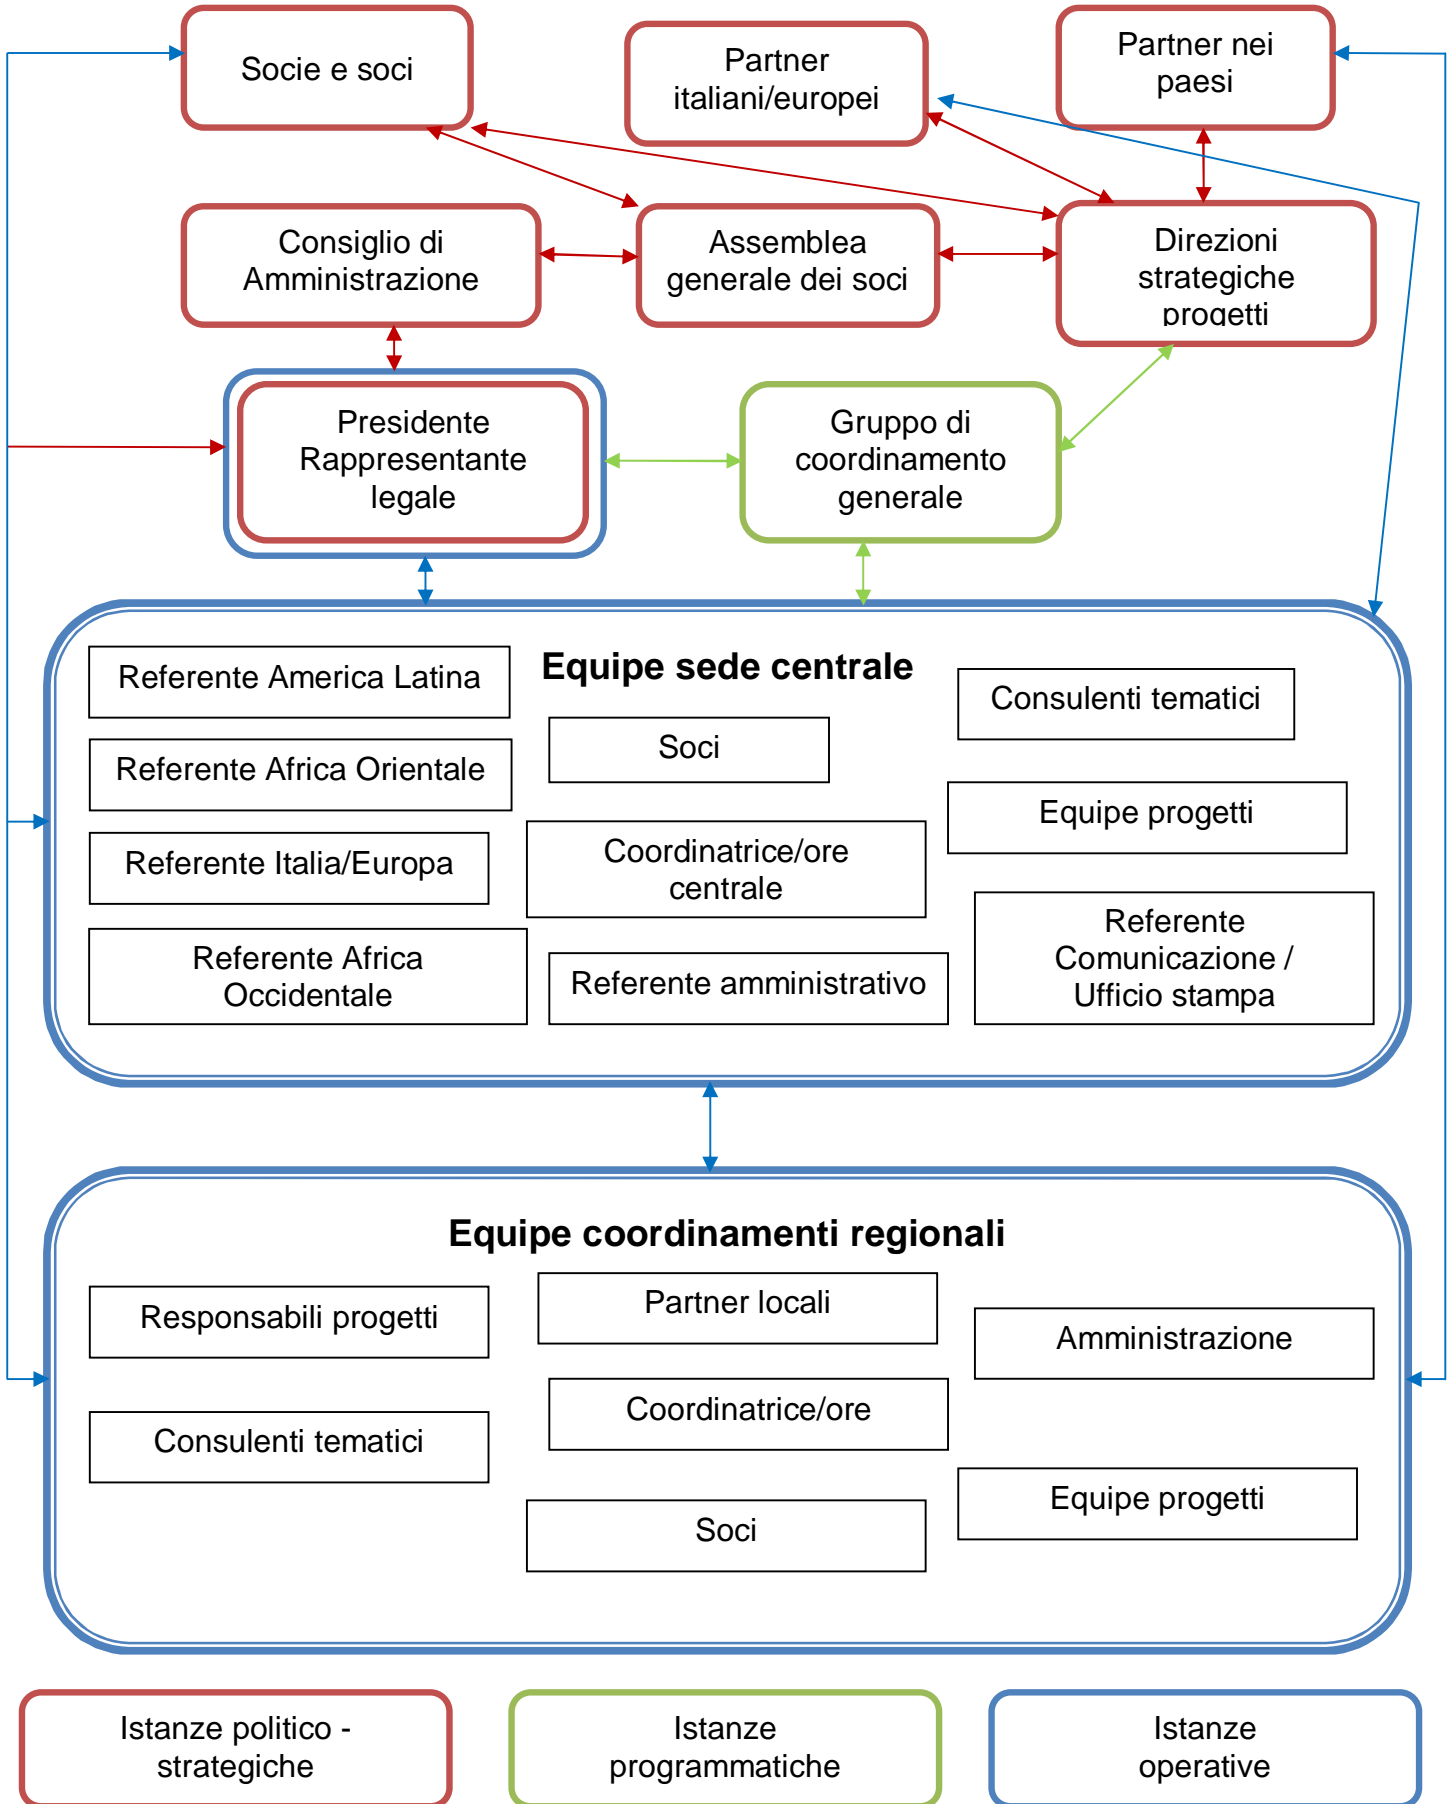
Socie e soci

Partner italiani/europei

Partner nei paesi

Consiglio di Amministrazione

Assemblea generale dei soci

Direzioni strategiche progetti

Presidente Rappresentante legale

Gruppo di coordinamento generale

Equipe sede centrale

Referente America Latina

Referente Africa Orientale

Referente Italia/Europa

Referente Africa Occidentale

Soci

Coordinatrice/ore centrale

Referente amministrativo

Consulenti tematici

Equipe progetti

Referente Comunicazione / Ufficio stampa

Equipe coordinamenti regionali

Responsabili progetti

Consulenti tematici

Partner locali

Coordinatrice/ore

Soci

Amministrazione

Equipe progetti

Istanze politico - strategiche

Istanze programmatiche

Istanze operative